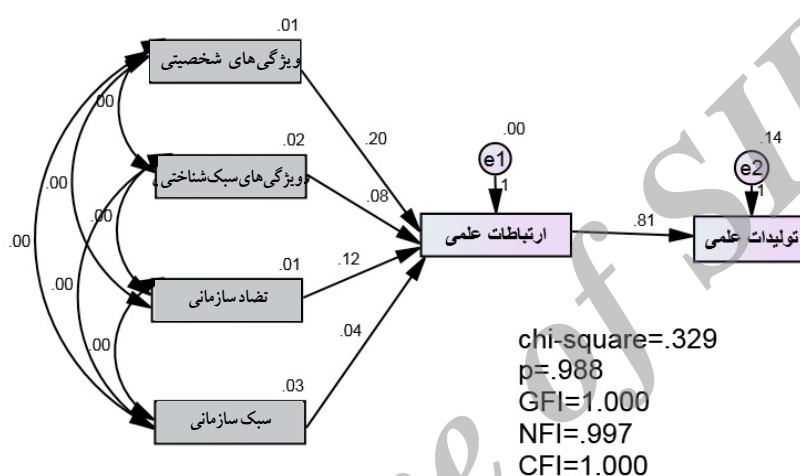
.01
ویژگی‌های شخصیتی
.00
.02
ویژگی‌های سبک‌شناختی
.00
.00
.00
.01
تضاد سازمانی
.00
.00
.03
سبک سازمانی
.20
.08
.12
.04
.00
e1
1
ارتباطات علمی
.81
.14
e2
1
تولیدات علمی
chi-square=.329
p=.988
GFI=1.000
NFI=.997
CFI=1.000